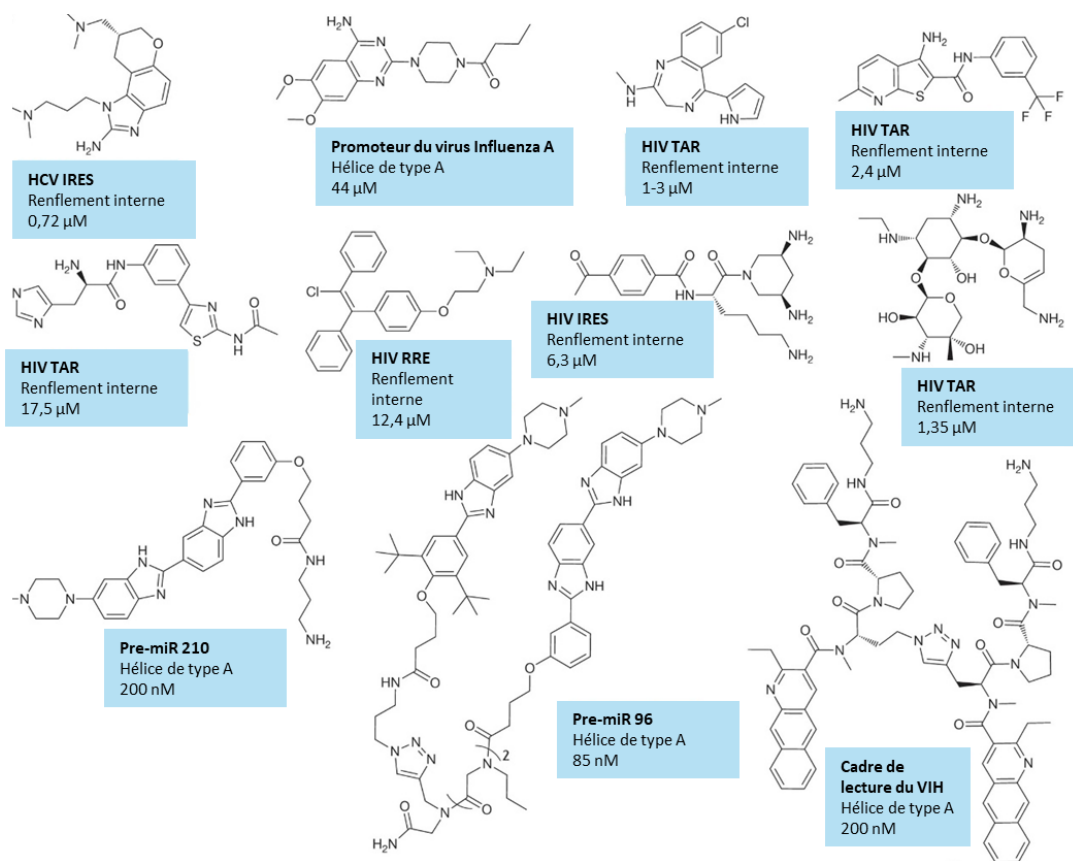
HCV IRES
Renflement interne
0,72 µM

Promoteur du virus Influenza A
Hélice de type A
44 µM

HIV TAR
Renflement interne
1-3 µM

HIV TAR
Renflement interne
2,4 µM

HIV TAR
Renflement interne
17,5 µM

HIV RRE
Renflement interne
12,4 µM

HIV IRES
Renflement interne
6,3 µM

HIV TAR
Renflement interne
1,35 µM

Pre-miR 210
Hélice de type A
200 nM

Pre-miR 96
Hélice de type A
85 nM

Cadre de lecture du VIH
Hélice de type A
200 nM

$H_2N$ $NH_2$ $NH$ $N$ $O$ $S$ $Cl$ $F$ $HN$ $OH$ $HO$ $NH_2$ 2